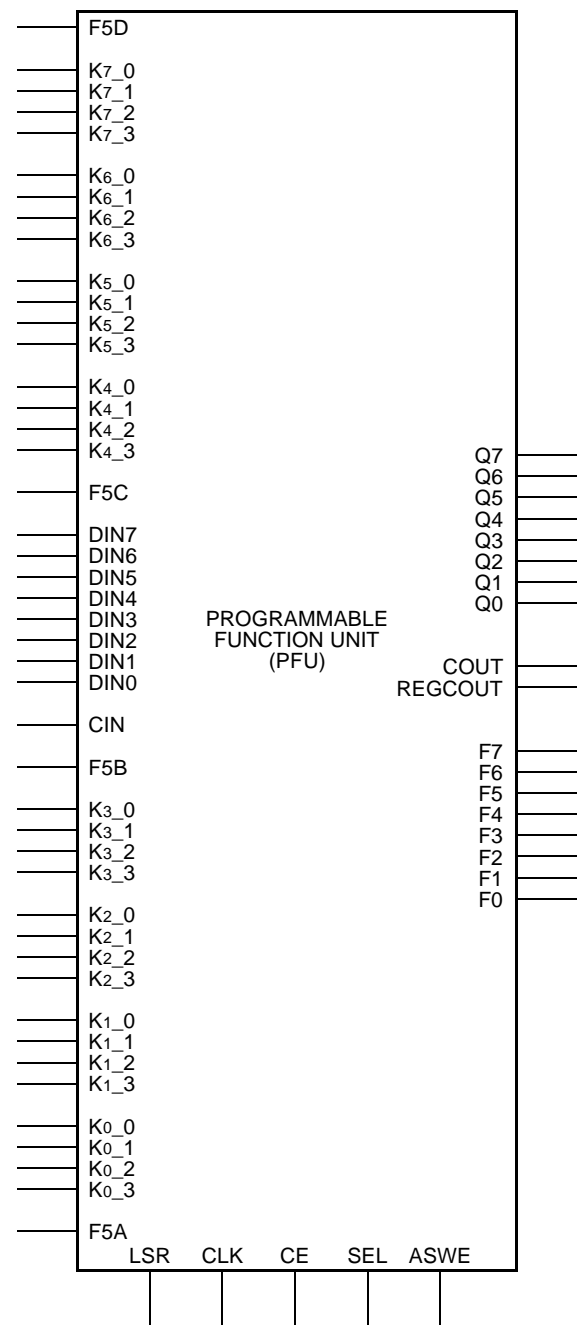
F5D

$K_7$_0
$K_7$_1
$K_7$_2
$K_7$_3

$K_6$_0
$K_6$_1
$K_6$_2
$K_6$_3

$K_5$_0
$K_5$_1
$K_5$_2
$K_5$_3

$K_4$_0
$K_4$_1
$K_4$_2
$K_4$_3

F5C

DIN7
DIN6
DIN5
DIN4
DIN3
DIN2
DIN1
DIN0

CIN

F5B

$K_3$_0
$K_3$_1
$K_3$_2
$K_3$_3

$K_2$_0
$K_2$_1
$K_2$_2
$K_2$_3

$K_1$_0
$K_1$_1
$K_1$_2
$K_1$_3

$K_0$_0
$K_0$_1
$K_0$_2
$K_0$_3

F5A

PROGRAMMABLE FUNCTION UNIT (PFU)

Q7
Q6
Q5
Q4
Q3
Q2
Q1
Q0

COUT
REGCOUT

F7
F6
F5
F4
F3
F2
F1
F0

LSR CLK CE SEL ASWE